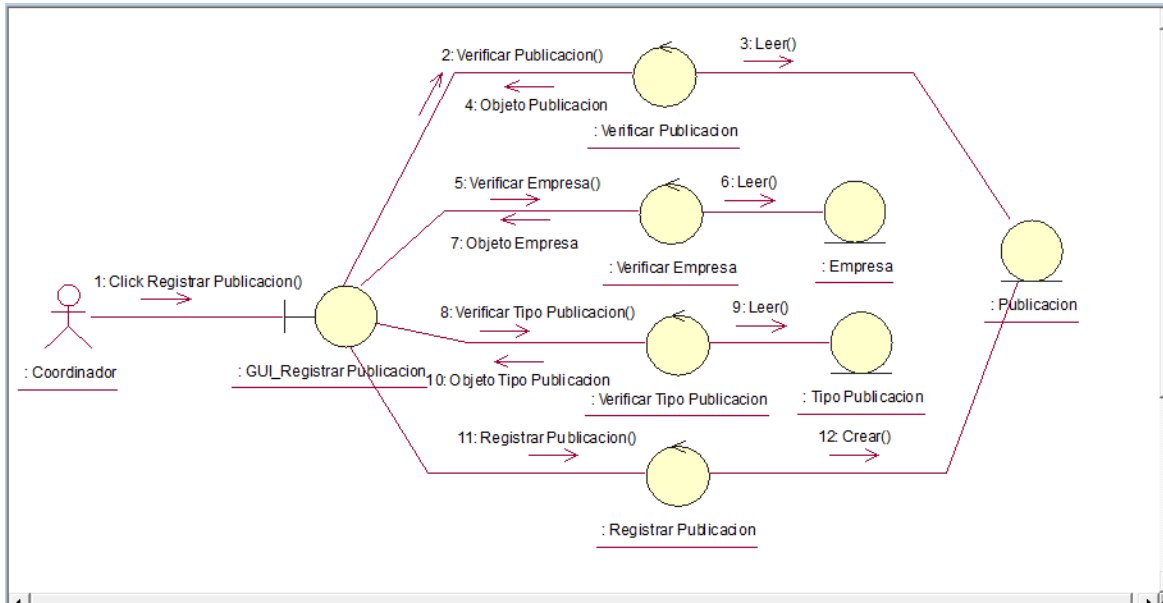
2: Verificar Publicacion()

3: Leer()

4: Objeto Publicacion

: Verificar Publicacion

5: Verificar Empresa()

6: Leer()

7: Objeto Empresa

: Verificar Empresa

: Empresa

1: Click Registrar Publicacion()

: Publicacion

8: Verificar Tipo Publicacion()

9: Leer()

: Coordinador

: GUI_Registrar Publicacion

10: Objeto Tipo Publicacion

: Verificar Tipo Publicacion

: Tipo Publicacion

11: Registrar Publicacion()

12: Crear()

: Registrar Publicacion